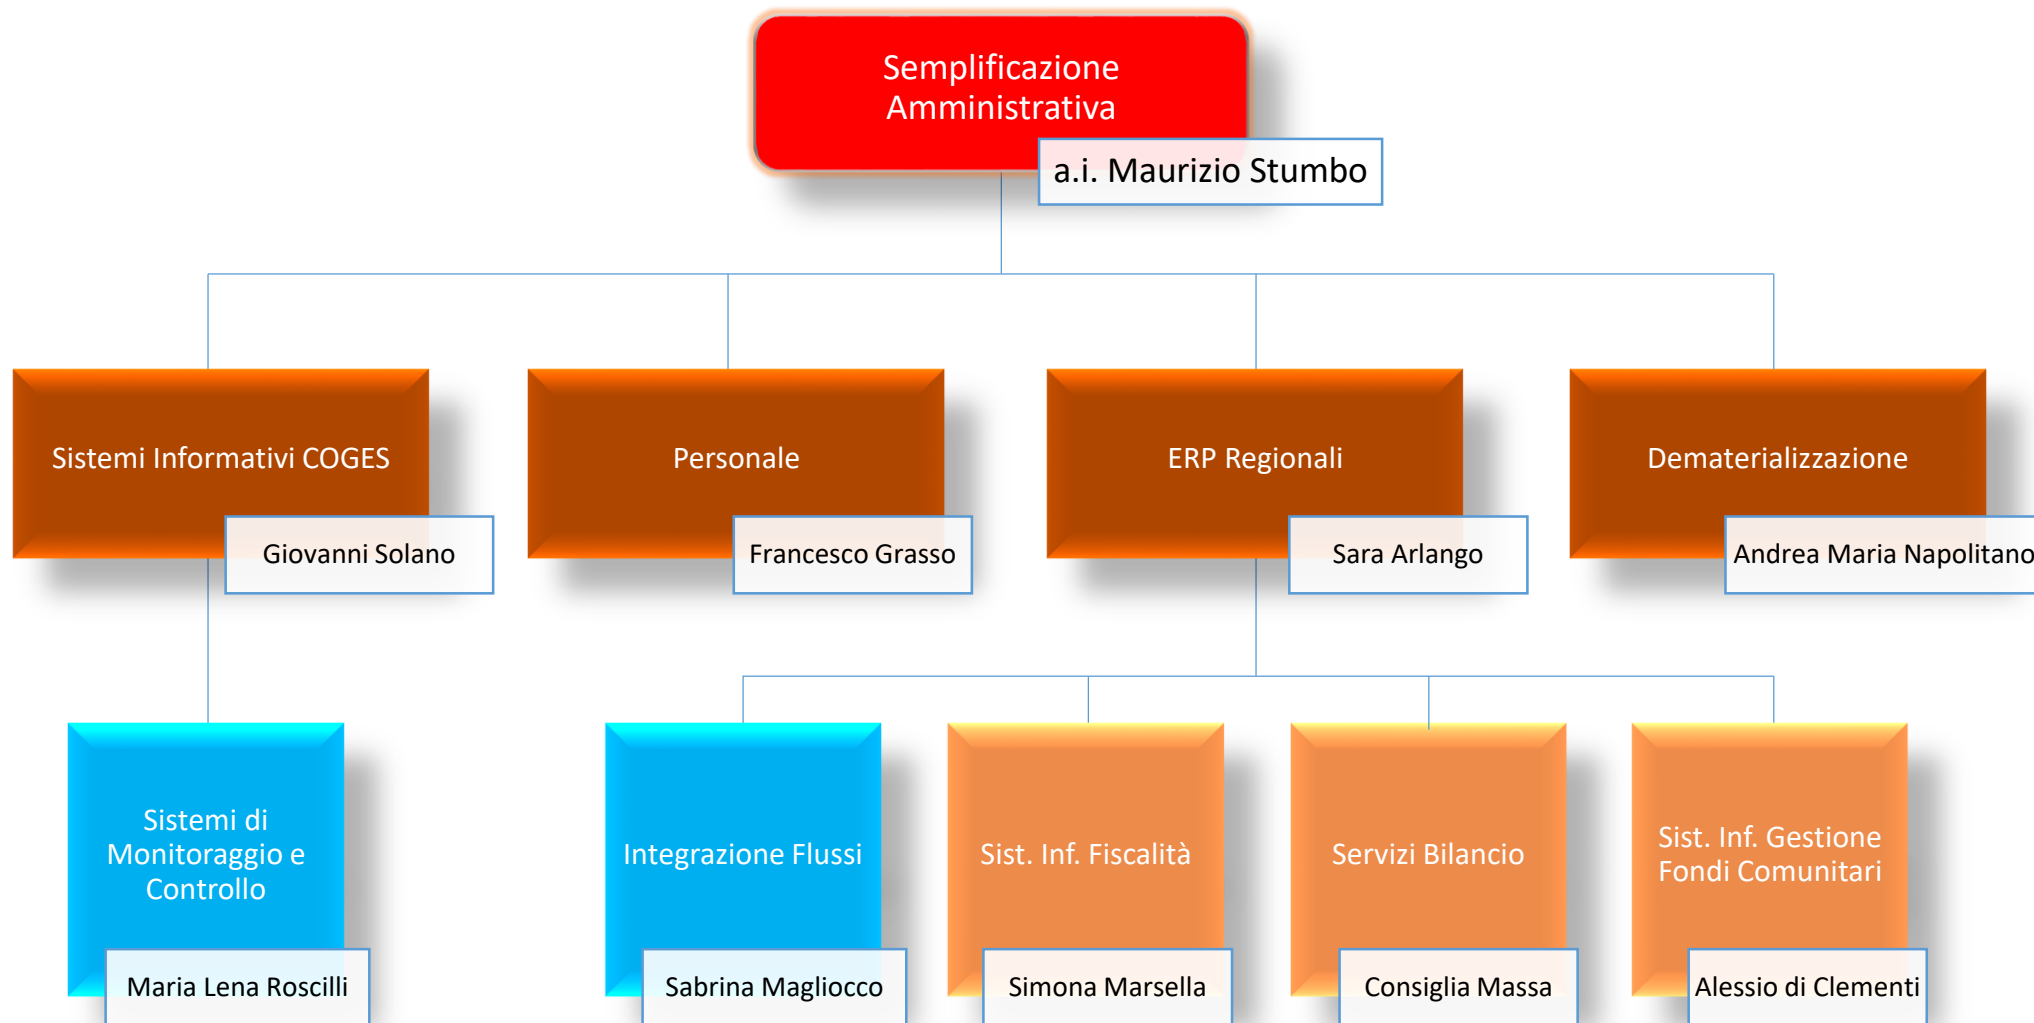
Semplificazione Amministrativa

a.i. Maurizio Stumbo

Sistemi Informativi COGES

Giovanni Solano

Personale

Francesco Grasso

ERP Regionali

Sara Arlango

Dematerializzazione

Andrea Maria Napolitano

Sistemi di Monitoraggio e Controllo

Maria Lena Roscilli

Integrazione Flussi

Sabrina Magliocco

Sist. Inf. Fiscalità

Simona Marsella

Servizi Bilancio

Consiglia Massa

Sist. Inf. Gestione Fondi Comunitari

Alessio di Clementi